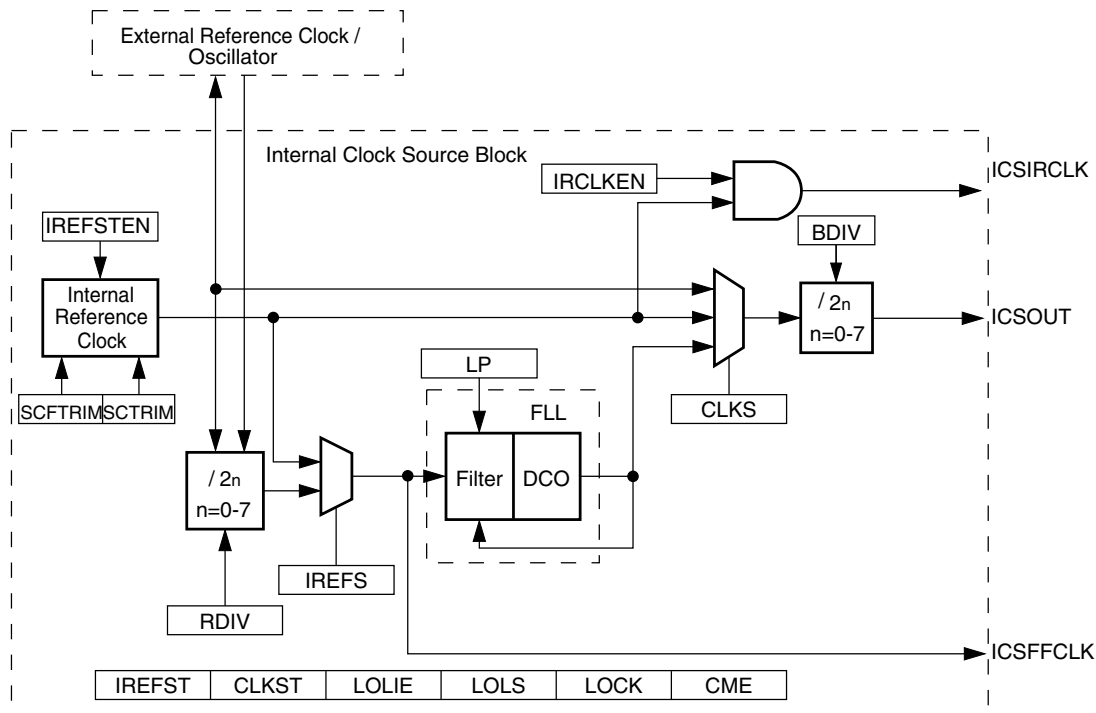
External Reference Clock / Oscillator

Internal Clock Source Block

IRCLKEN

ICSIRCLK

IREFSTEN

BDIV

Internal Reference Clock

/ $2^n$
n=0-7

ICSOUT

SCFTRIM

SCTRIM

LP

FLL

CLKS

/ $2^n$
n=0-7

Filter

DCO

IREFS

RDIV

ICSFFCLK

| IREFST | CLKST | LOLIE | LOLS | LOCK | CME |
|---|---|---|---|---|---|